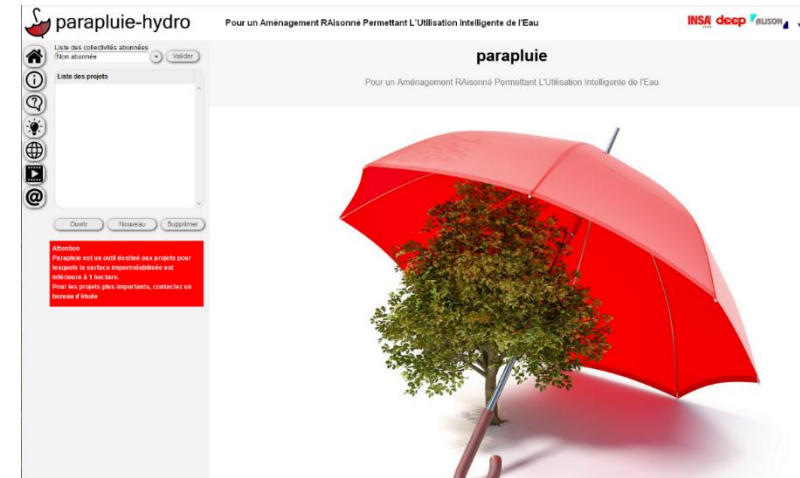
parapluie-hydro

Pour un Aménagement RAisonné Permettant L'Utilisation Intelligente de l'Eau

INSA deep ALISON

Liste des collectivités abonnées
Non abonnée
Valider

Liste des projets

Ouvrir Nouveau Supprimer

Attention
Parapluie est un outil destiné aux projets pour lesquels la surface imperméabilisée est inférieure à 1 hectare.
Pour les projets plus importants, contactez un bureau d'étude

parapluie

Pour un Aménagement RAisonné Permettant L'Utilisation Intelligente de l'Eau